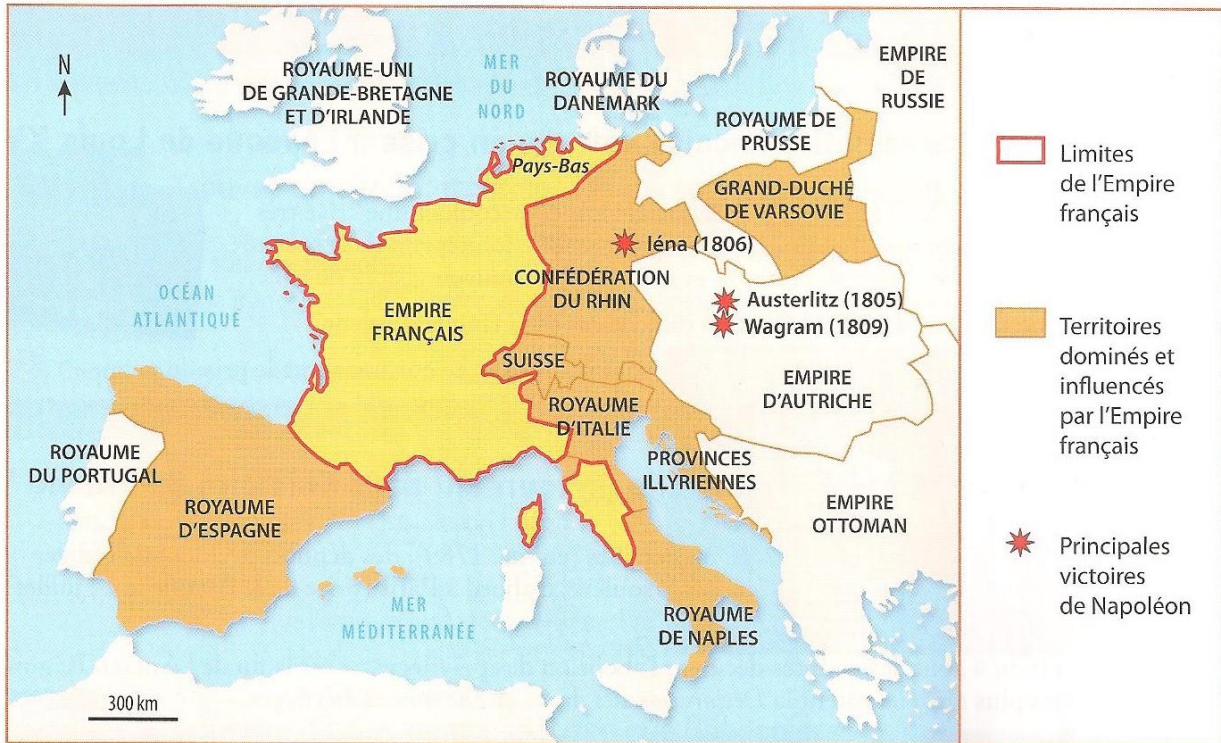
N

ROYAUME-UNI DE GRANDE-BRETAGNE ET D'IRLANDE

MER DU NORD

ROYAUME DU DANEMARK

EMPIRE DE RUSSIE

ROYAUME DE PRUSSE

Pays-Bas

GRAND-DUCHÉ DE VARSOVIE

Iéna (1806)

CONFÉDÉRATION DU RHIN

OCÉAN ATLANTIQUE

EMPIRE FRANÇAIS

Austerlitz (1805)

Wagram (1809)

SUISSE

EMPIRE D'AUTRICHE

ROYAUME D'ITALIE

ROYAUME DU PORTUGAL

PROVINCES ILLYRIENNES

ROYAUME D'ESPAGNE

EMPIRE OTTOMAN

MER MÉDITERRANÉE

ROYAUME DE NAPLES

300 km

Limites de l'Empire français

Territoires dominés et influencés par l'Empire français

Principales victoires de Napoléon